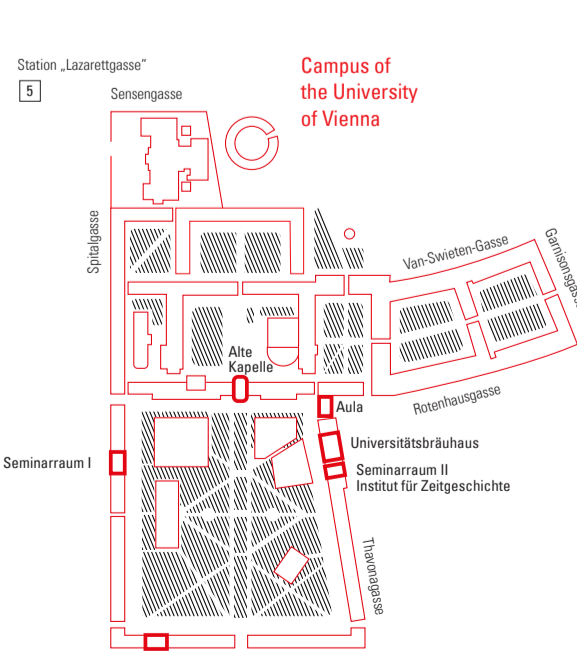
Station „Lazarettgasse“

5

Sensengasse

Campus of the University of Vienna

Spitalgasse

Van-Swieten-Gasse

Garnisongasse

Alte Kapelle

Aula

Rotenhausgasse

Universitätsbräuhaus

Seminarraum I

Seminarraum II
Institut für Zeitgeschichte

Thavonagasse